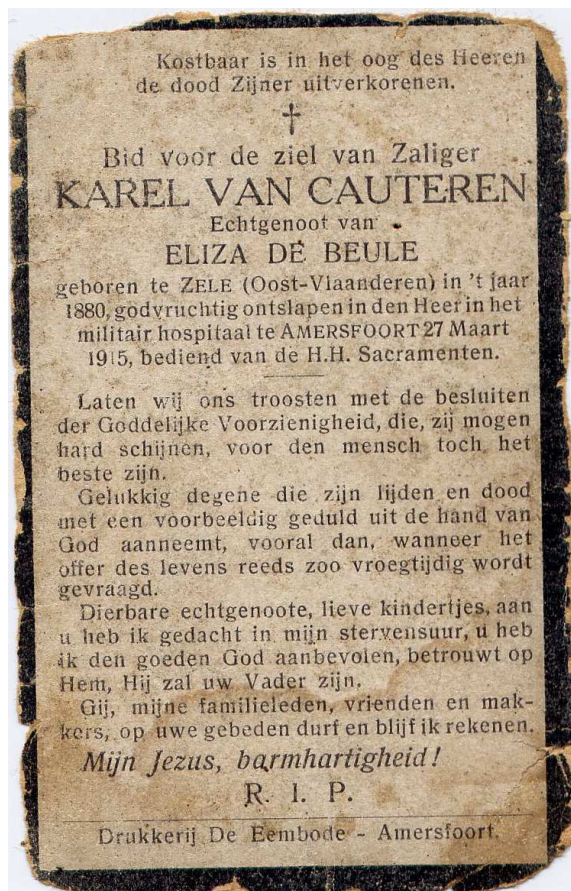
Kostbaar is in het oog des Heeren de dood Zijner uitverkorenen.

†

Bid voor de ziel van Zaliger
KAREL VAN CAUTEREN
Echtgenoot van
ELIZA DE BEULE
geboren te ZELE (Oost-Vlaanderen) in 't jaar 1880, godvruchtig ontslapen in den Heer in het militair hospitaal te AMERSFOORT 27 Maart 1915, bediend van de H.H. Sacramenten.

Laten wij ons troosten met de besluiten der Goddelijke Voorzienigheid, die, zij mogen hard schijnen, voor den mensch toch het beste zijn.

Gelukkig degene die zijn lijden en dood met een voorbeeldig geduld uit de hand van God aanneemt, vooral dan, wanneer het offer des levens reeds zoo vroegtijdig wordt gevraagd.

Dierbare echtgenoote, lieve kindertjes, aan u heb ik gedacht in mijn stervensuur, u heb ik den goeden God aanbevolen, betrouwt op Hem, Hij zal uw Vader zijn.

Gij, mijne familieleden, vrienden en makkers, op uwe gebeden durf en blijf ik rekenen.

Mijn Jezus, barmhartigheid!

R. I. P.

Drukkerij De Eembode - Amersfoort.